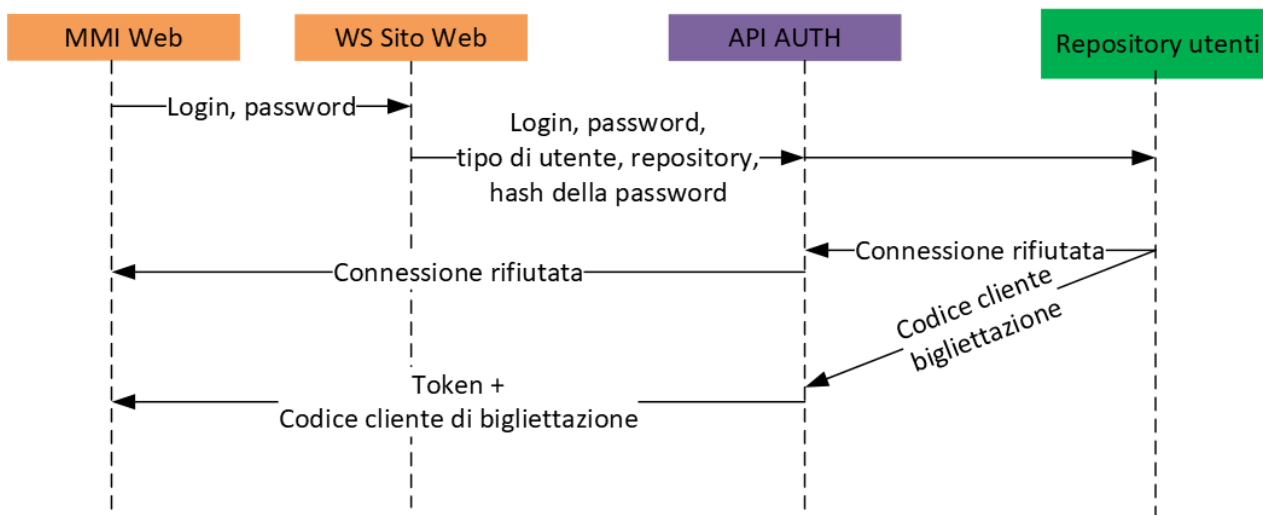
MMI Web

WS Sito Web

API AUTH

Repository utenti

Login, password

Login, password, tipo di utente, repository, hash della password

Connessione rifiutata

Connessione rifiutata

Codice cliente bigliettazione

Token + Codice cliente di bigliettazione